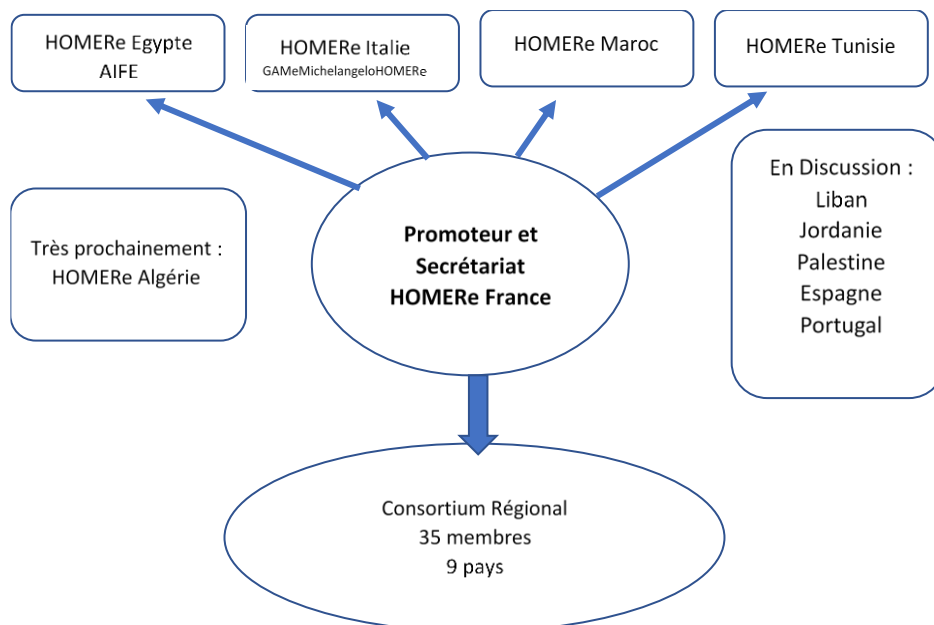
HOMERe Egypte
AIFE

HOMERe Italie
GAMeMichelangeloHOMERe

HOMERe Maroc

HOMERe Tunisie

Très prochainement :
HOMERe Algérie

**Promoteur et Secrétariat HOMERe France**

En Discussion :
Liban
Jordanie
Palestine
Espagne
Portugal

Consortium Régional
35 membres
9 pays